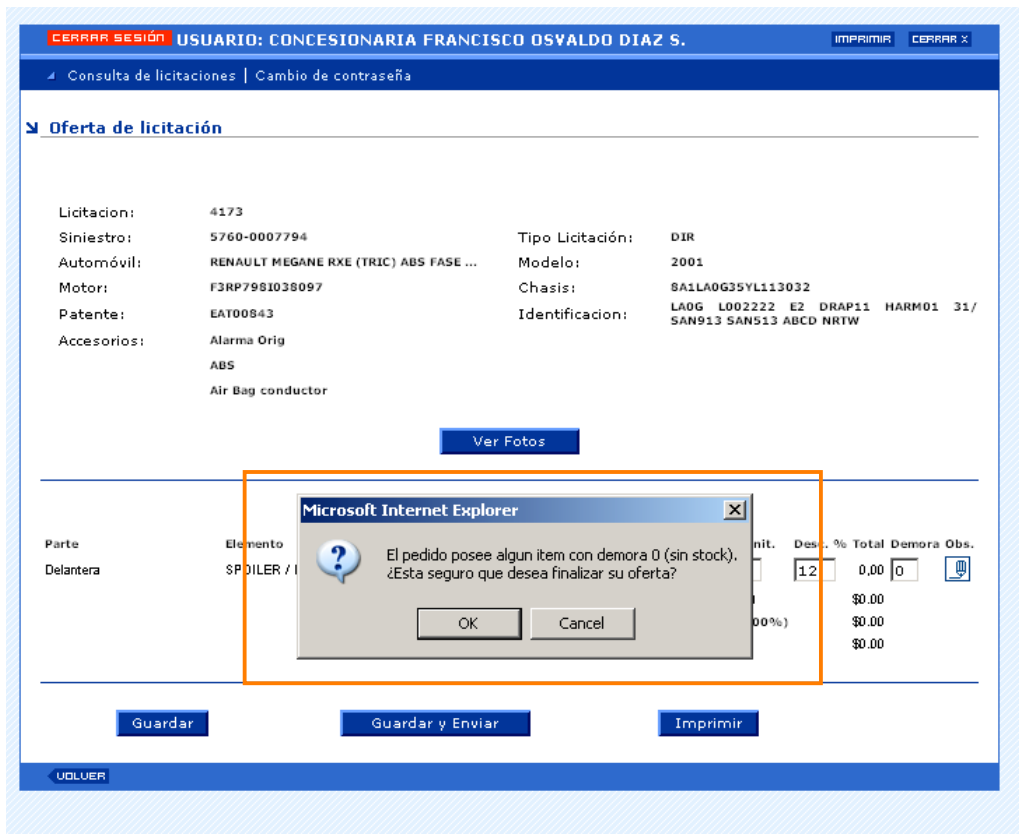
CERRAR SESIÓN USUARIO: CONCESIONARIA FRANCISCO OSVALDO DIAZ S. IMPRIMIR CERRAR X

Consulta de licitaciones | Cambio de contraseña

Oferta de licitación

| | | | |
|---|---|---|---|
| Licitacion: | 4173 | | |
| Siniestro: | 5760-0007794 | Tipo Licitación: | DIR |
| Automóvil: | RENAULT MEGANE RXE (TRIC) ABS FASE ... | Modelo: | 2001 |
| Motor: | F3RP798I038097 | Chasis: | 8A1LA0G35YL113032 |
| Patente: | EAT00843 | Identificacion: | LA0G L002222 E2 DRAP11 HARM01 31/ SAN913 SAN513 ABCD NRTW |
| Accesorios: | Alarma Orig | | |
| | ABS | | |
| | Air Bag conductor | | |

Ver Fotos

Parte Elemento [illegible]nit. Des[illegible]. % Total Demora Obs.

Delantera SP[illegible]ILER / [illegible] 12 0,00 0

$0.00
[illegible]00%) $0.00
$0.00

Microsoft Internet Explorer

El pedido posee algun item con demora 0 (sin stock). ¿Esta seguro que desea finalizar su oferta?

OK Cancel

Guardar Guardar y Enviar Imprimir

VOLVER